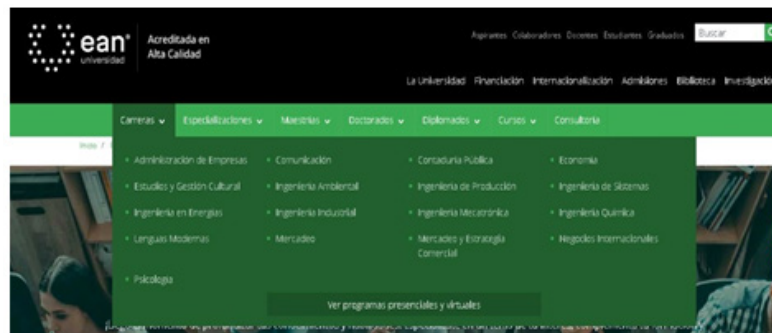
ean universidad | Acreditada en Alta Calidad

Aspirantes Colaboradores Docentes Estudiantes Graduados Buscar

La Universidad Financiación Internacionalización Admisiones Biblioteca Investigación

Carreras ⌄ Especializaciones ⌄ Maestrías ⌄ Doctorados ⌄ Diplomados ⌄ Cursos ⌄ Consultoría

Inicio / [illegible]

• Administración de Empresas • Comunicación • Contaduría Pública • Economía
• Estudios y Gestión Cultural • Ingeniería Ambiental • Ingeniería de Producción • Ingeniería de Sistemas
• Ingeniería en Energías • Ingeniería Industrial • Ingeniería Mecatrónica • Ingeniería Química
• Lenguas Modernas • Mercadeo • Mercadeo y Estrategia Comercial • Negocios Internacionales
• Psicología

Ver programas presenciales y virtuales

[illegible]